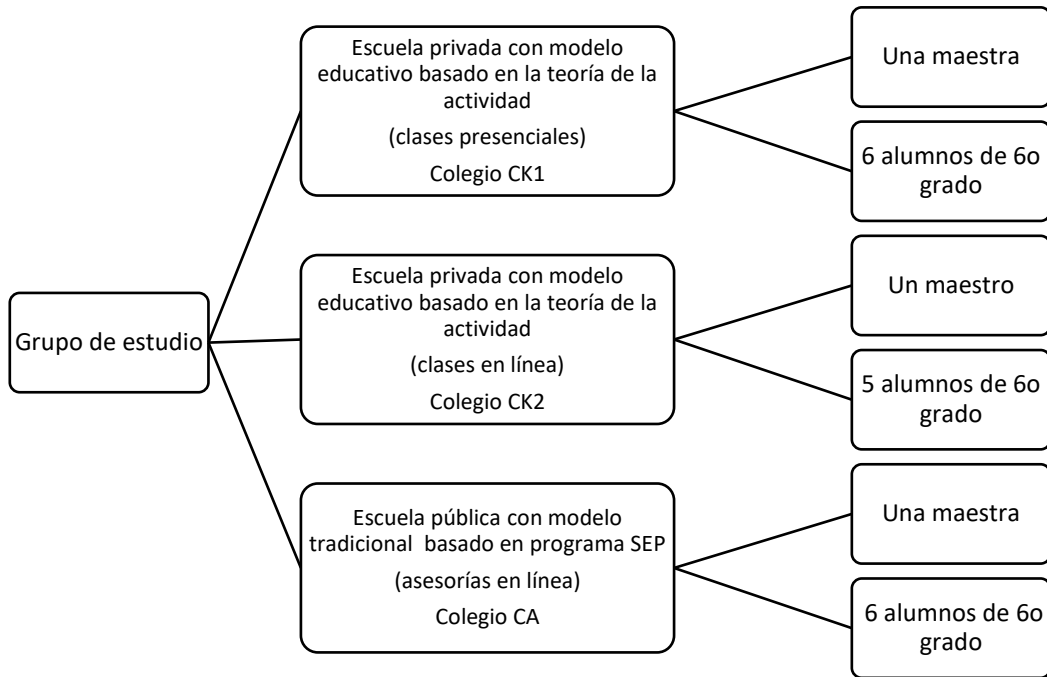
Grupo de estudio

Escuela privada con modelo educativo basado en la teoría de la actividad

(clases presenciales)

Colegio CK1

Una maestra

6 alumnos de 6o grado

Escuela privada con modelo educativo basado en la teoría de la actividad

(clases en línea)

Colegio CK2

Un maestro

5 alumnos de 6o grado

Escuela pública con modelo tradicional basado en programa SEP

(asesorías en línea)

Colegio CA

Una maestra

6 alumnos de 6o grado